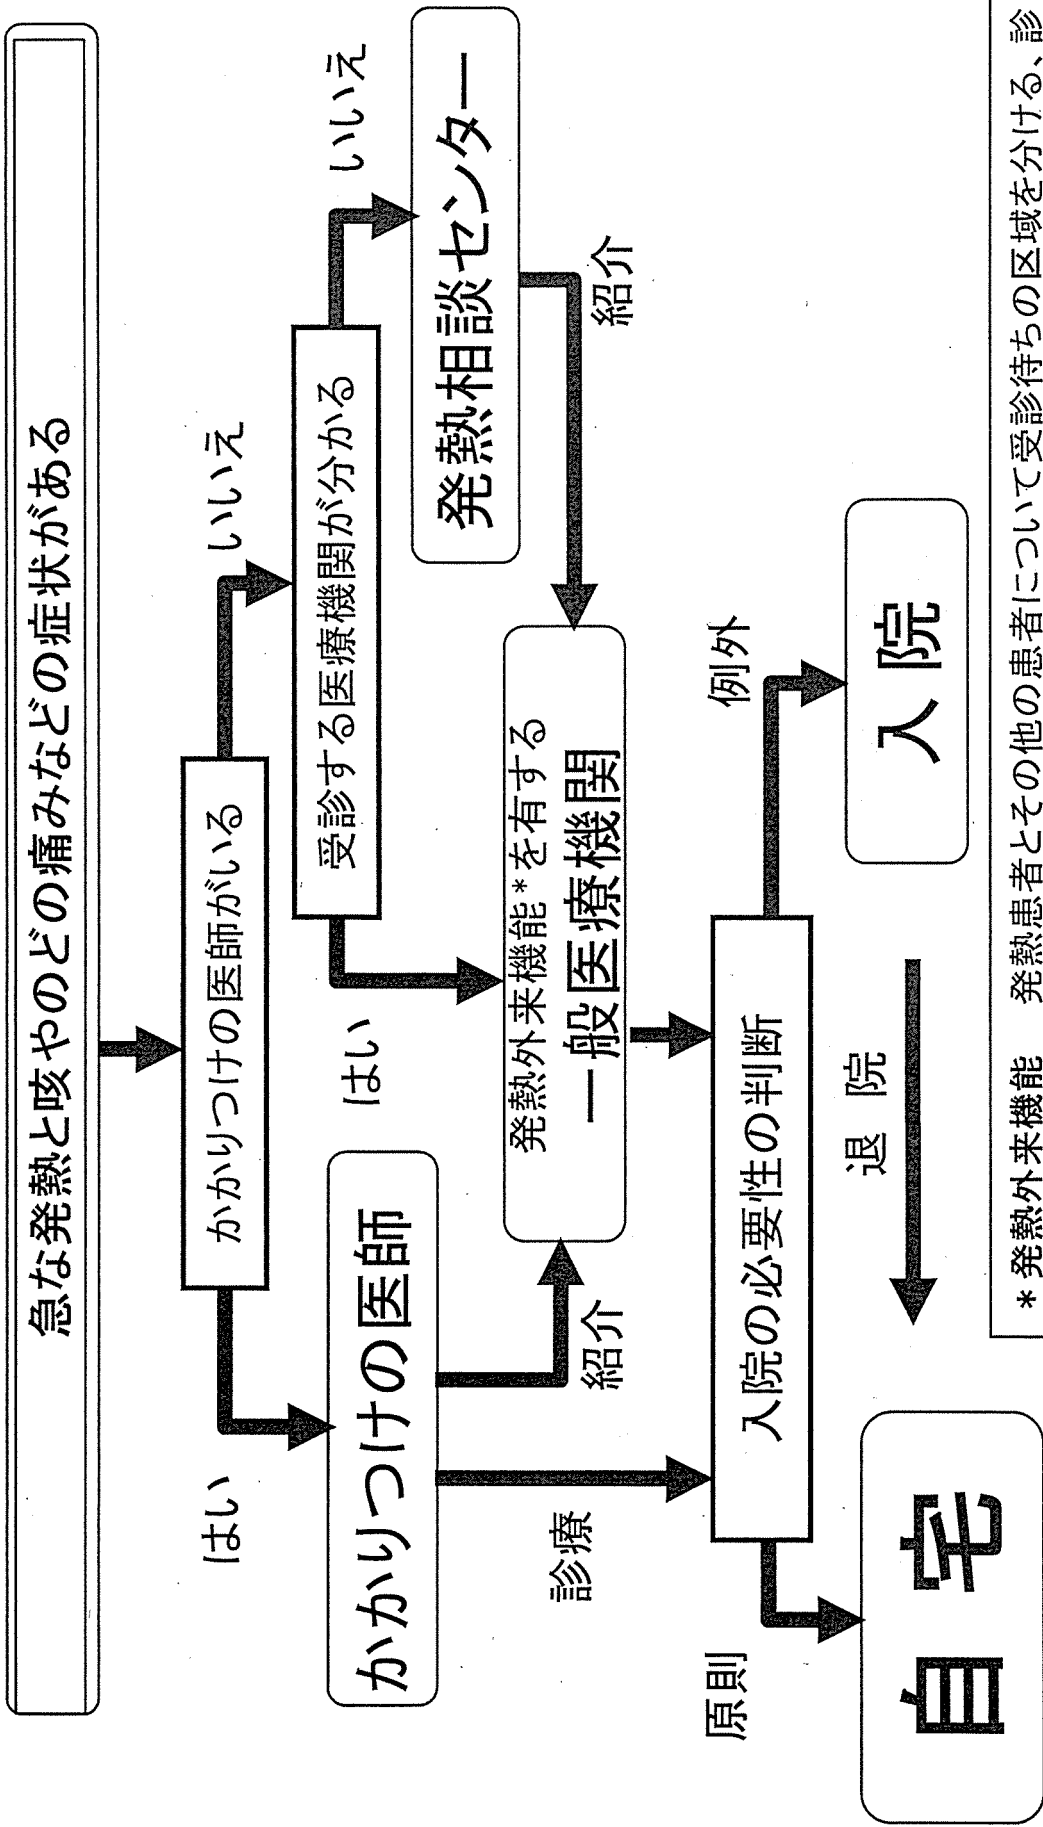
急な発熱と咳やのどの痛みなどの症状がある

かかりつけの医師がいる

はい

いいえ

かかりつけの医師

受診する医療機関が分かる

はい

いいえ

発熱相談センター

紹介

紹介

発熱外来機能*を有する
一般医療機関

診療

入院の必要性の判断

原則

例外

自宅

入院

退院

* 発熱外来機能　発熱患者とその他の患者について受診待ちの区域を分ける、診